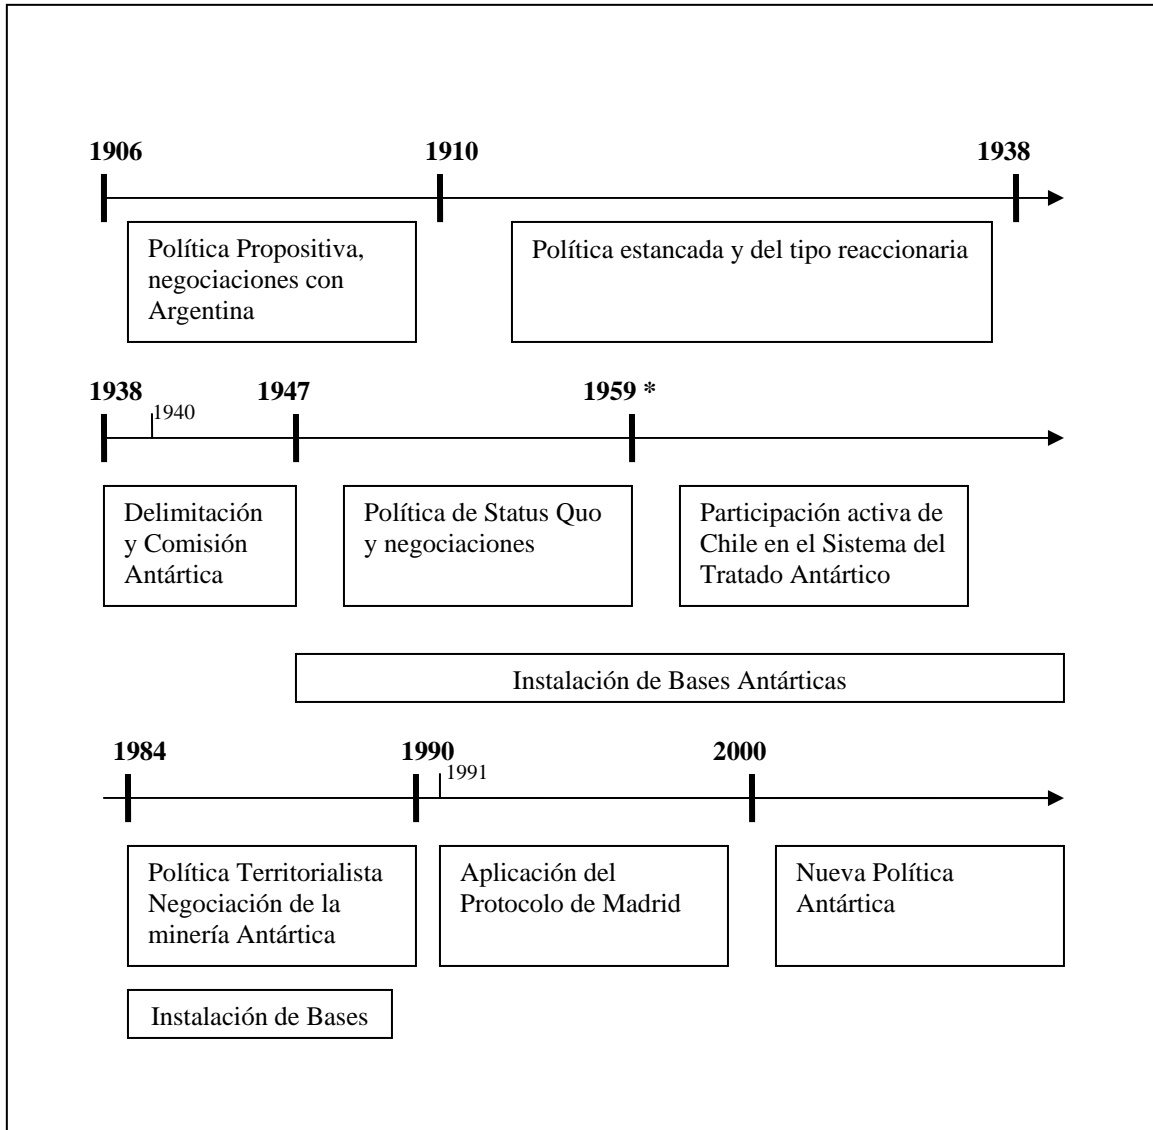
1906
1910
1938

Política Propositiva, negociaciones con Argentina

Política estancada y del tipo reaccionaria

1938
1940
1947
1959 *

Delimitación y Comisión Antártica

Política de Status Quo y negociaciones

Participación activa de Chile en el Sistema del Tratado Antártico

Instalación de Bases Antárticas

1984
1990
1991
2000

Política Territorialista Negociación de la minería Antártica

Aplicación del Protocolo de Madrid

Nueva Política Antártica

Instalación de Bases